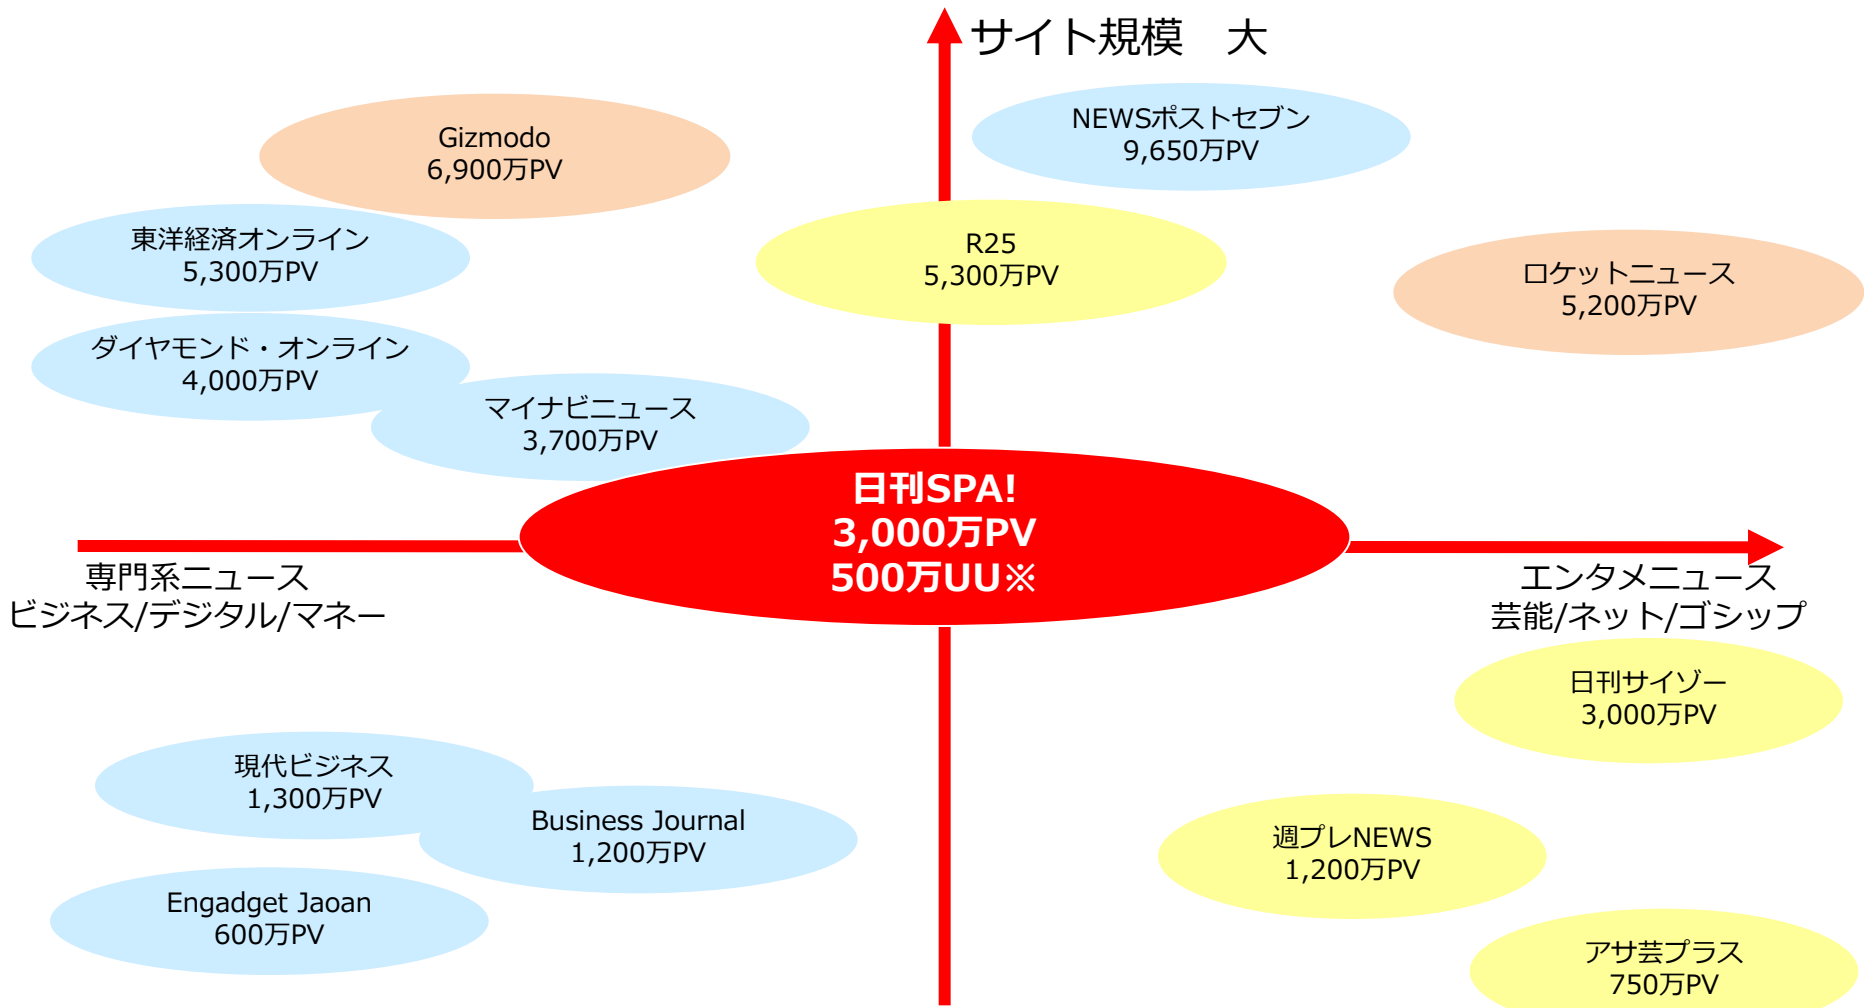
サイト規模　大

Gizmodo
6,900万PV

NEWSポストセブン
9,650万PV

東洋経済オンライン
5,300万PV

R25
5,300万PV

ロケットニュース
5,200万PV

ダイヤモンド・オンライン
4,000万PV

マイナビニュース
3,700万PV

日刊SPA!
3,000万PV
500万UU※

専門系ニュース
ビジネス/デジタル/マネー

エンタメニュース
芸能/ネット/ゴシップ

日刊サイゾー
3,000万PV

現代ビジネス
1,300万PV

Business Journal
1,200万PV

週プレNEWS
1,200万PV

Engadget Jaoan
600万PV

アサ芸プラス
750万PV